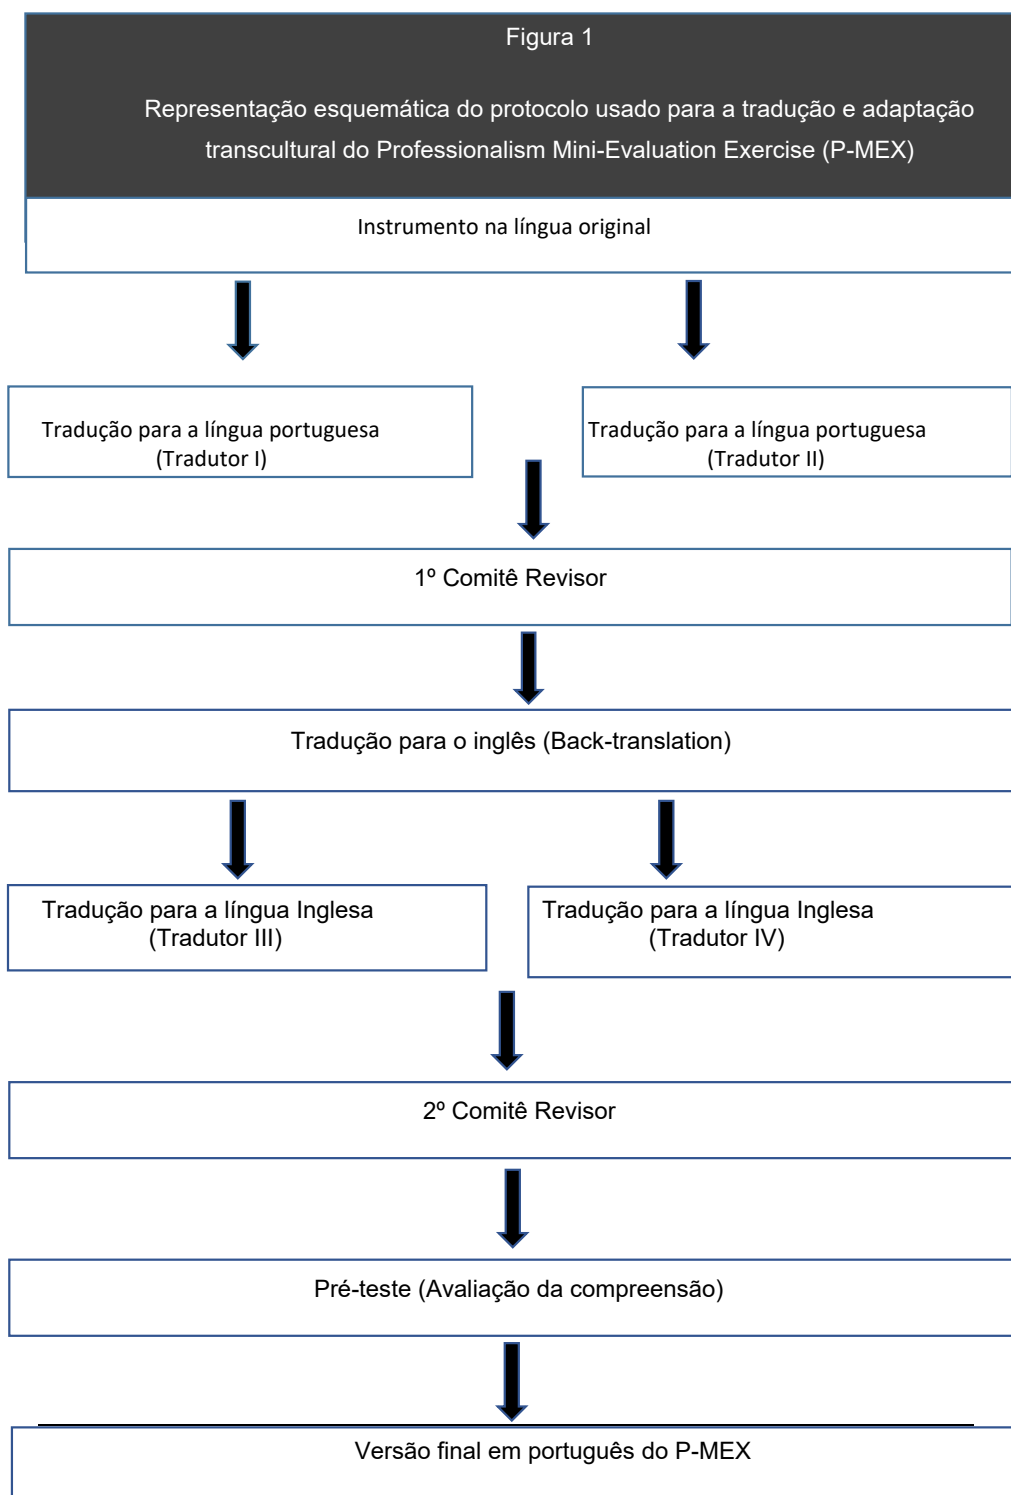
Figura 1

Representação esquemática do protocolo usado para a tradução e adaptação transcultural do Professionalism Mini-Evaluation Exercise (P-MEX)

Instrumento na língua original

Tradução para a língua portuguesa (Tradutor I)

Tradução para a língua portuguesa (Tradutor II)

1º Comitê Revisor

Tradução para o inglês (Back-translation)

Tradução para a língua Inglesa (Tradutor III)

Tradução para a língua Inglesa (Tradutor IV)

2º Comitê Revisor

Pré-teste (Avaliação da compreensão)

Versão final em português do P-MEX